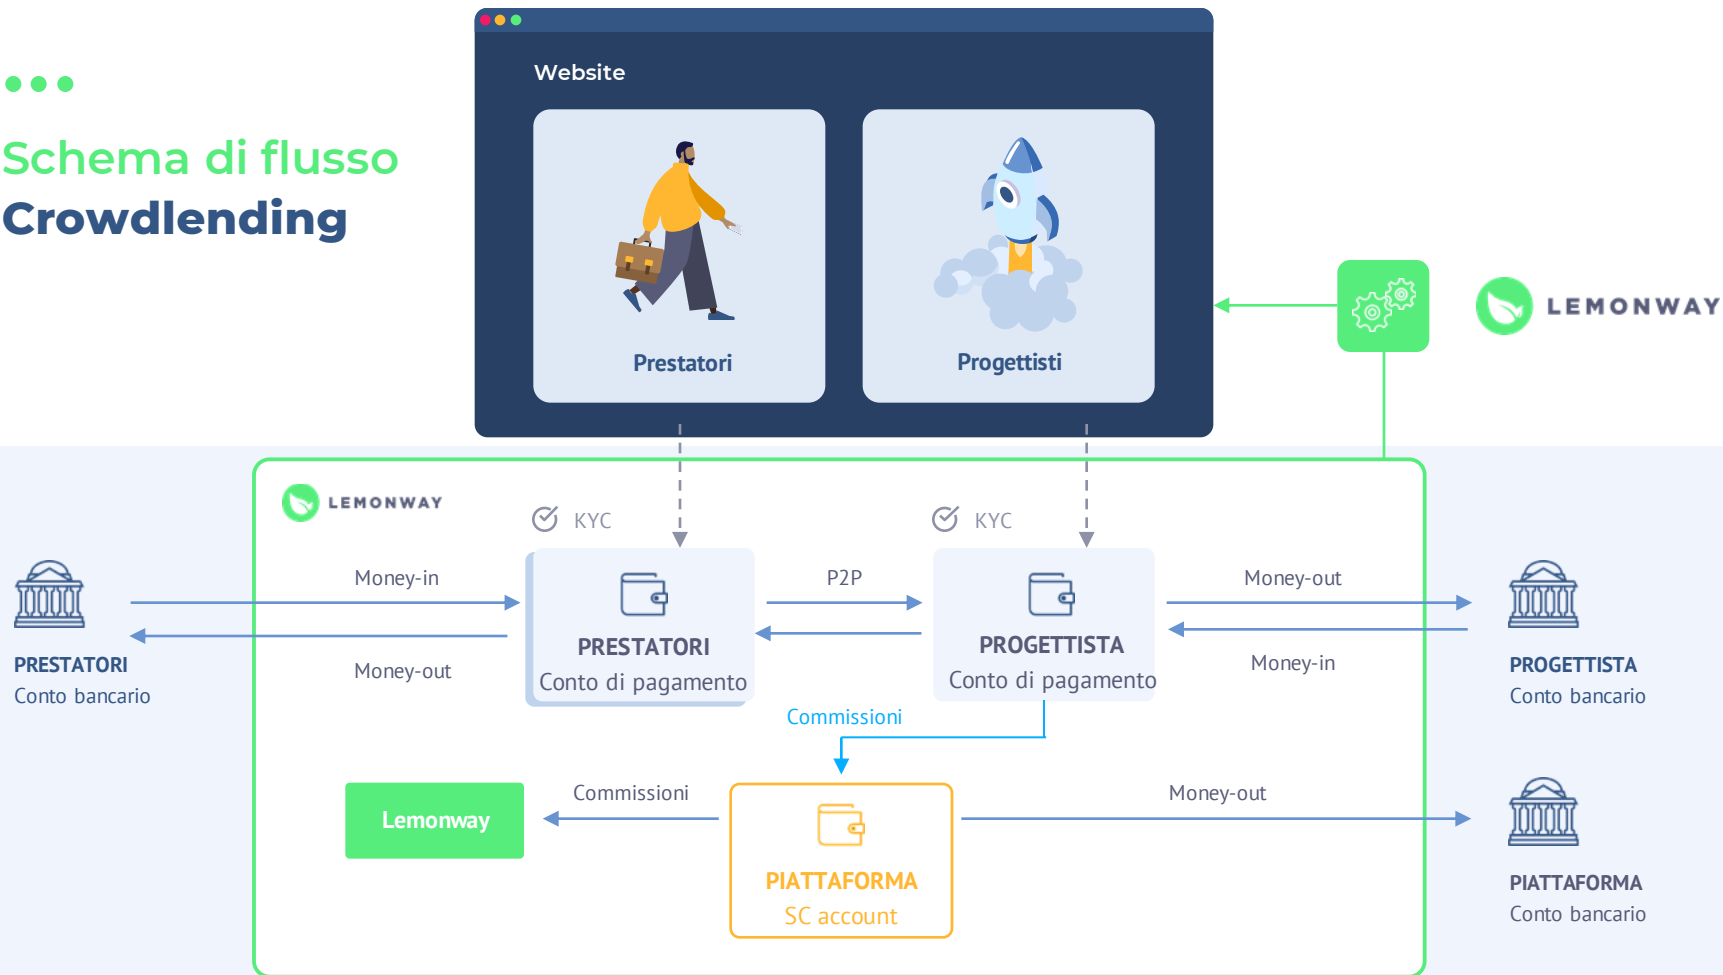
Schema di flusso
Crowdlending

Website

Prestatori

Progettisti

LEMONWAY

LEMONWAY

KYC

KYC

Money-in

Money-out

PRESTATORI
Conto di pagamento

P2P

PROGETTISTA
Conto di pagamento

Money-out

Money-in

PRESTATORI
Conto bancario

PROGETTISTA
Conto bancario

Commissioni

Lemonway

Commissioni

PIATTAFORMA
SC account

Money-out

PIATTAFORMA
Conto bancario